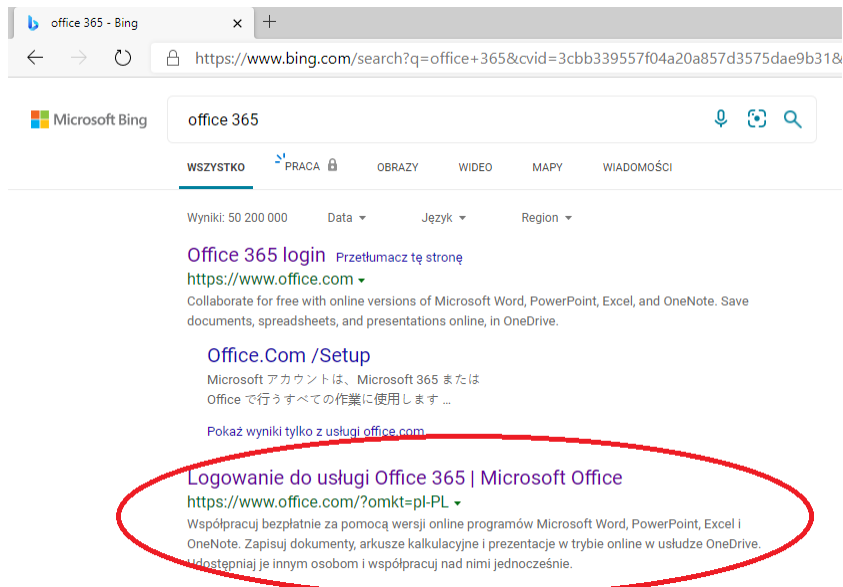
office 365 - Bing

https://www.bing.com/search?q=office+365&cvid=3cbb339557f04a20a857d3575dae9b31&

Microsoft Bing

office 365

WSZYSTKO PRACA OBRAZY WIDEO MAPY WIADOMOŚCI

Wyniki: 50 200 000 Data Język Region

Office 365 login Przetłumacz tę stronę
https://www.office.com
Collaborate for free with online versions of Microsoft Word, PowerPoint, Excel, and OneNote. Save documents, spreadsheets, and presentations online, in OneDrive.

Office.Com /Setup
Microsoft アカウントは、Microsoft 365 または Office で行うすべての作業に使用します ...

Pokaż wyniki tylko z usługi office.com

Logowanie do usługi Office 365 | Microsoft Office
https://www.office.com/?omkt=pl-PL
Współpracuj bezpłatnie za pomocą wersji online programów Microsoft Word, PowerPoint, Excel i OneNote. Zapisuj dokumenty, arkusze kalkulacyjne i prezentacje w trybie online w usłudze OneDrive. Udostępniaj je innym osobom i współpracuj nad nimi jednocześnie.